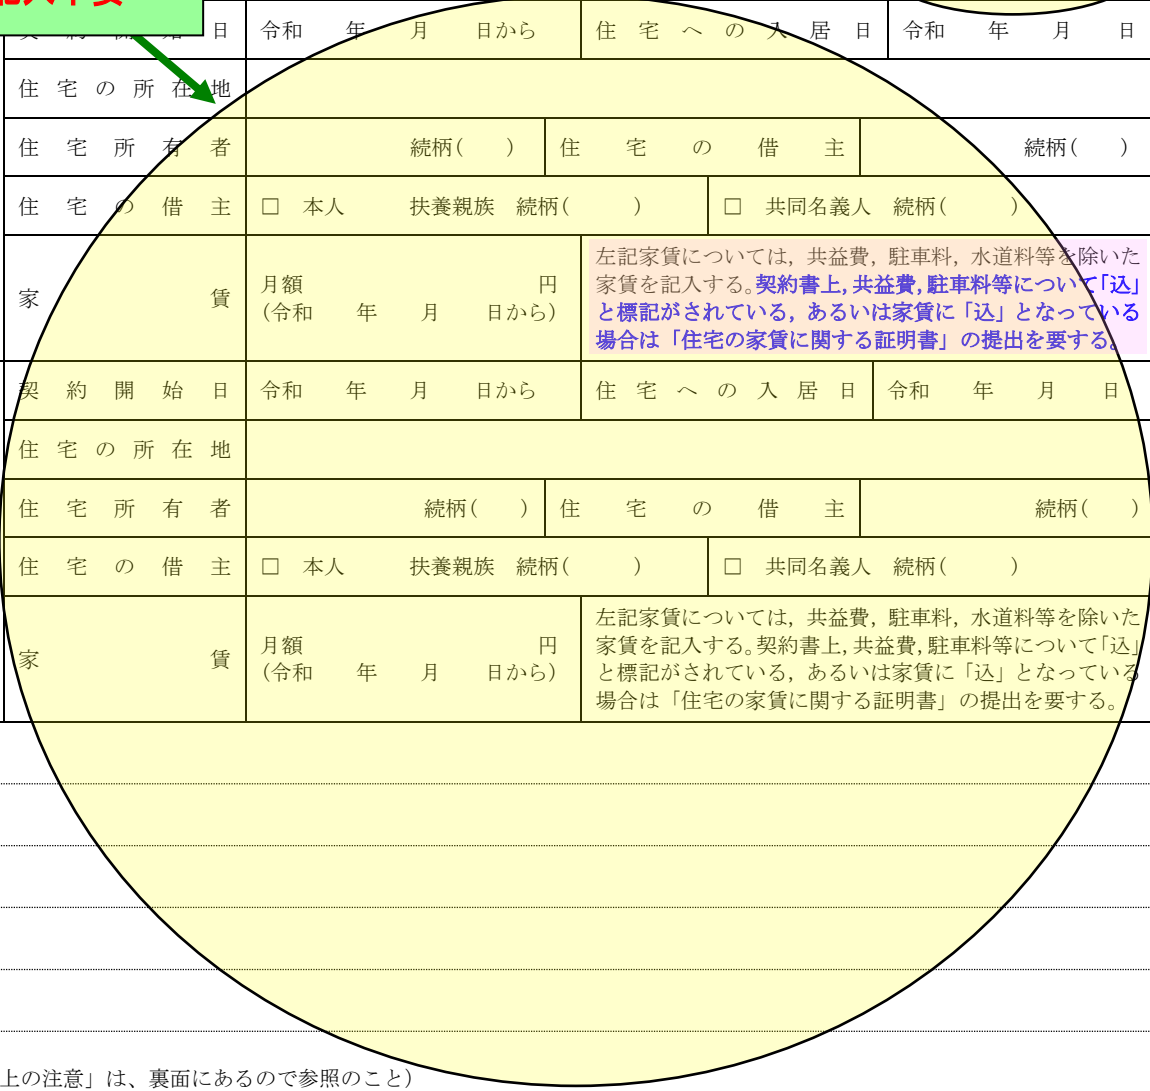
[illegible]

| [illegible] 日 | 令和　年　月　日から | 住宅への入居日 | 令和　年　月　日 |
|---|---|---|---|
| 住宅の所在地 | | | |
| 住宅所有者 | 続柄（　） | 住宅の借主 | 続柄（　） |
| 住宅の借主 | □ 本人　扶養親族　続柄（　） | □ 共同名義人　続柄（　） | |
| 家賃 | 月額　円（令和　年　月　日から） | 左記家賃については，共益費，駐車料，水道料等を除いた家賃を記入する。契約書上，共益費，駐車料等について「込」と標記がされている，あるいは家賃に「込」となっている場合は「住宅の家賃に関する証明書」の提出を要する。 | |
| 契約開始日 | 令和　年　月　日から | 住宅への入居日 | 令和　年　月　日 |
| 住宅の所在地 | | | |
| 住宅所有者 | 続柄（　） | 住宅の借主 | 続柄（　） |
| 住宅の借主 | □ 本人　扶養親族　続柄（　） | □ 共同名義人　続柄（　） | |
| 家賃 | 月額　円（令和　年　月　日から） | 左記家賃については，共益費，駐車料，水道料等を除いた家賃を記入する。契約書上，共益費，駐車料等について「込」と標記がされている，あるいは家賃に「込」となっている場合は「住宅の家賃に関する証明書」の提出を要する。 | |

上の注意」は、裏面にあるので参照のこと）